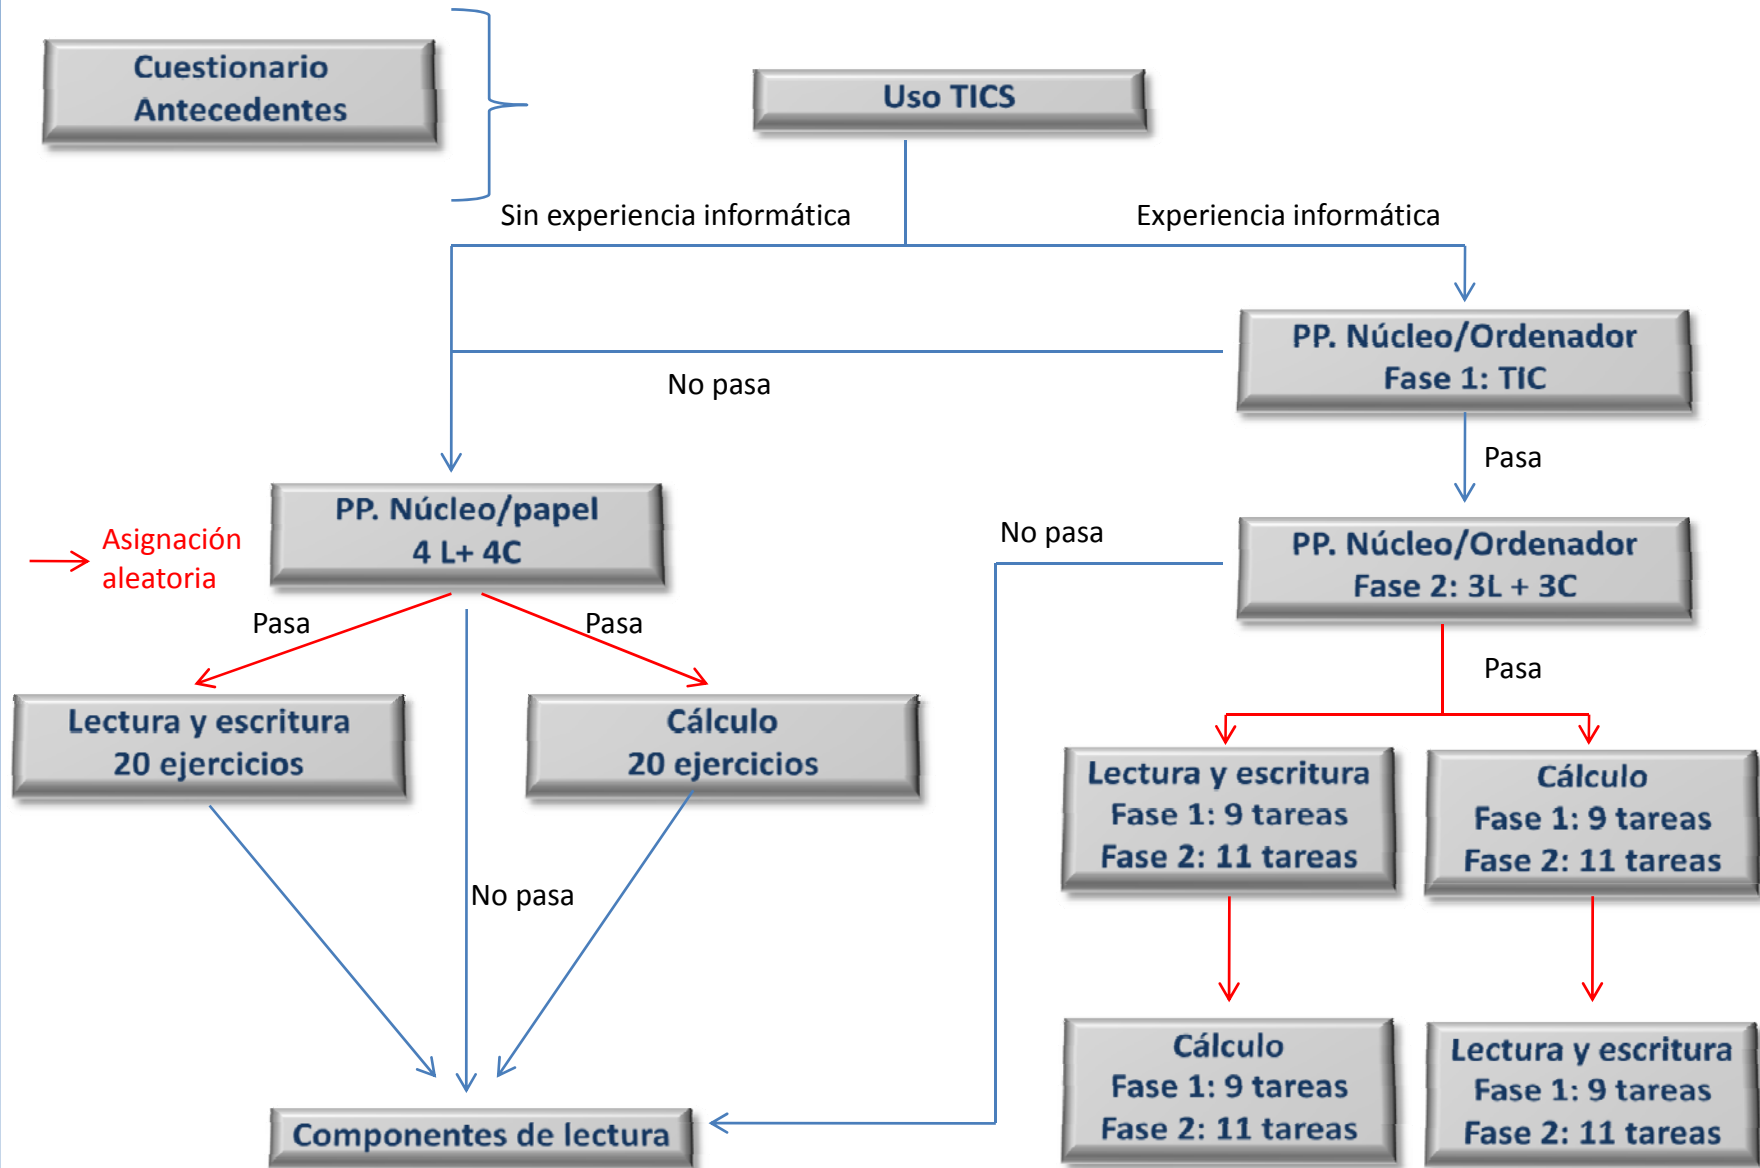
Cuestionario Antecedentes

Uso TICS

Sin experiencia informática

Experiencia informática

PP. Núcleo/Ordenador
Fase 1: TIC

No pasa

Pasa

PP. Núcleo/papel
4 L+ 4C

Asignación aleatoria

No pasa

PP. Núcleo/Ordenador
Fase 2: 3L + 3C

Pasa

Pasa

Lectura y escritura
20 ejercicios

Cálculo
20 ejercicios

Pasa

Lectura y escritura
Fase 1: 9 tareas
Fase 2: 11 tareas

Cálculo
Fase 1: 9 tareas
Fase 2: 11 tareas

No pasa

Cálculo
Fase 1: 9 tareas
Fase 2: 11 tareas

Lectura y escritura
Fase 1: 9 tareas
Fase 2: 11 tareas

Componentes de lectura